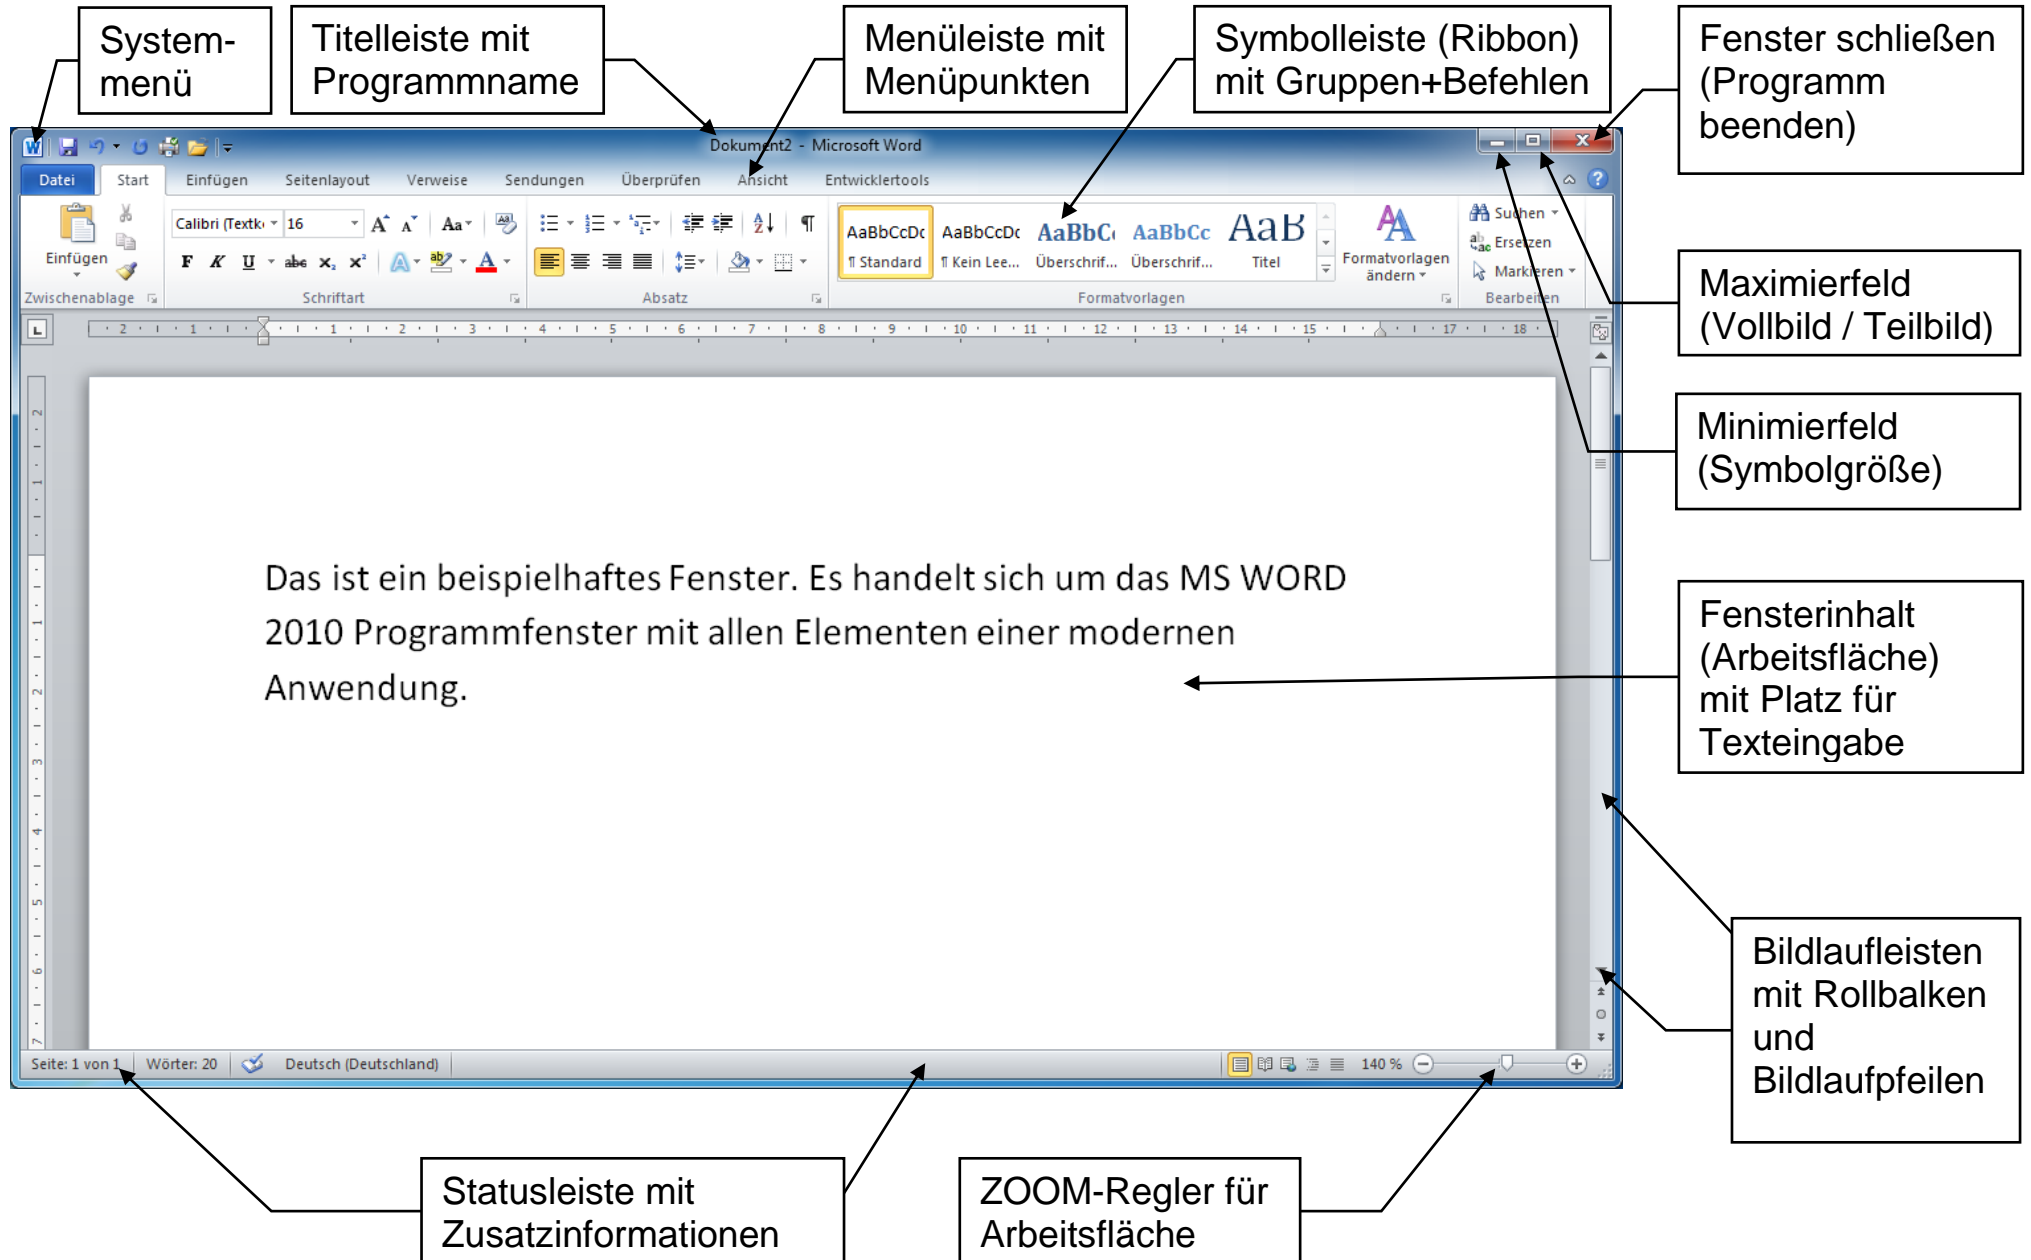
System-menü

Titelleiste mit Programmname

Menüleiste mit Menüpunkten

Symbolleiste (Ribbon) mit Gruppen+Befehlen

Fenster schließen (Programm beenden)

Dokument2 - Microsoft Word

Datei | Start | Einfügen | Seitenlayout | Verweise | Sendungen | Überprüfen | Ansicht | Entwicklertools

Einfügen
Zwischenablage

Calibri (Textk 16
F K U abc $x_2$ $x^2$
Schriftart

Absatz

AaBbCcDc ¶ Standard
AaBbCcDc ¶ Kein Lee...
AaBbC Überschrif...
AaBbCc Überschrif...
AaB Titel
Formatvorlagen ändern
Formatvorlagen

Suchen
Ersetzen
Markieren
Bearbeiten

Maximierfeld (Vollbild / Teilbild)

Minimierfeld (Symbolgröße)

Das ist ein beispielhaftes Fenster. Es handelt sich um das MS WORD 2010 Programmfenster mit allen Elementen einer modernen Anwendung.

Fensterinhalt (Arbeitsfläche) mit Platz für Texteingabe

Bildlaufleisten mit Rollbalken und Bildlaufpfeilen

Seite: 1 von 1 | Wörter: 20 | Deutsch (Deutschland)

140 %

Statusleiste mit Zusatzinformationen

ZOOM-Regler für Arbeitsfläche